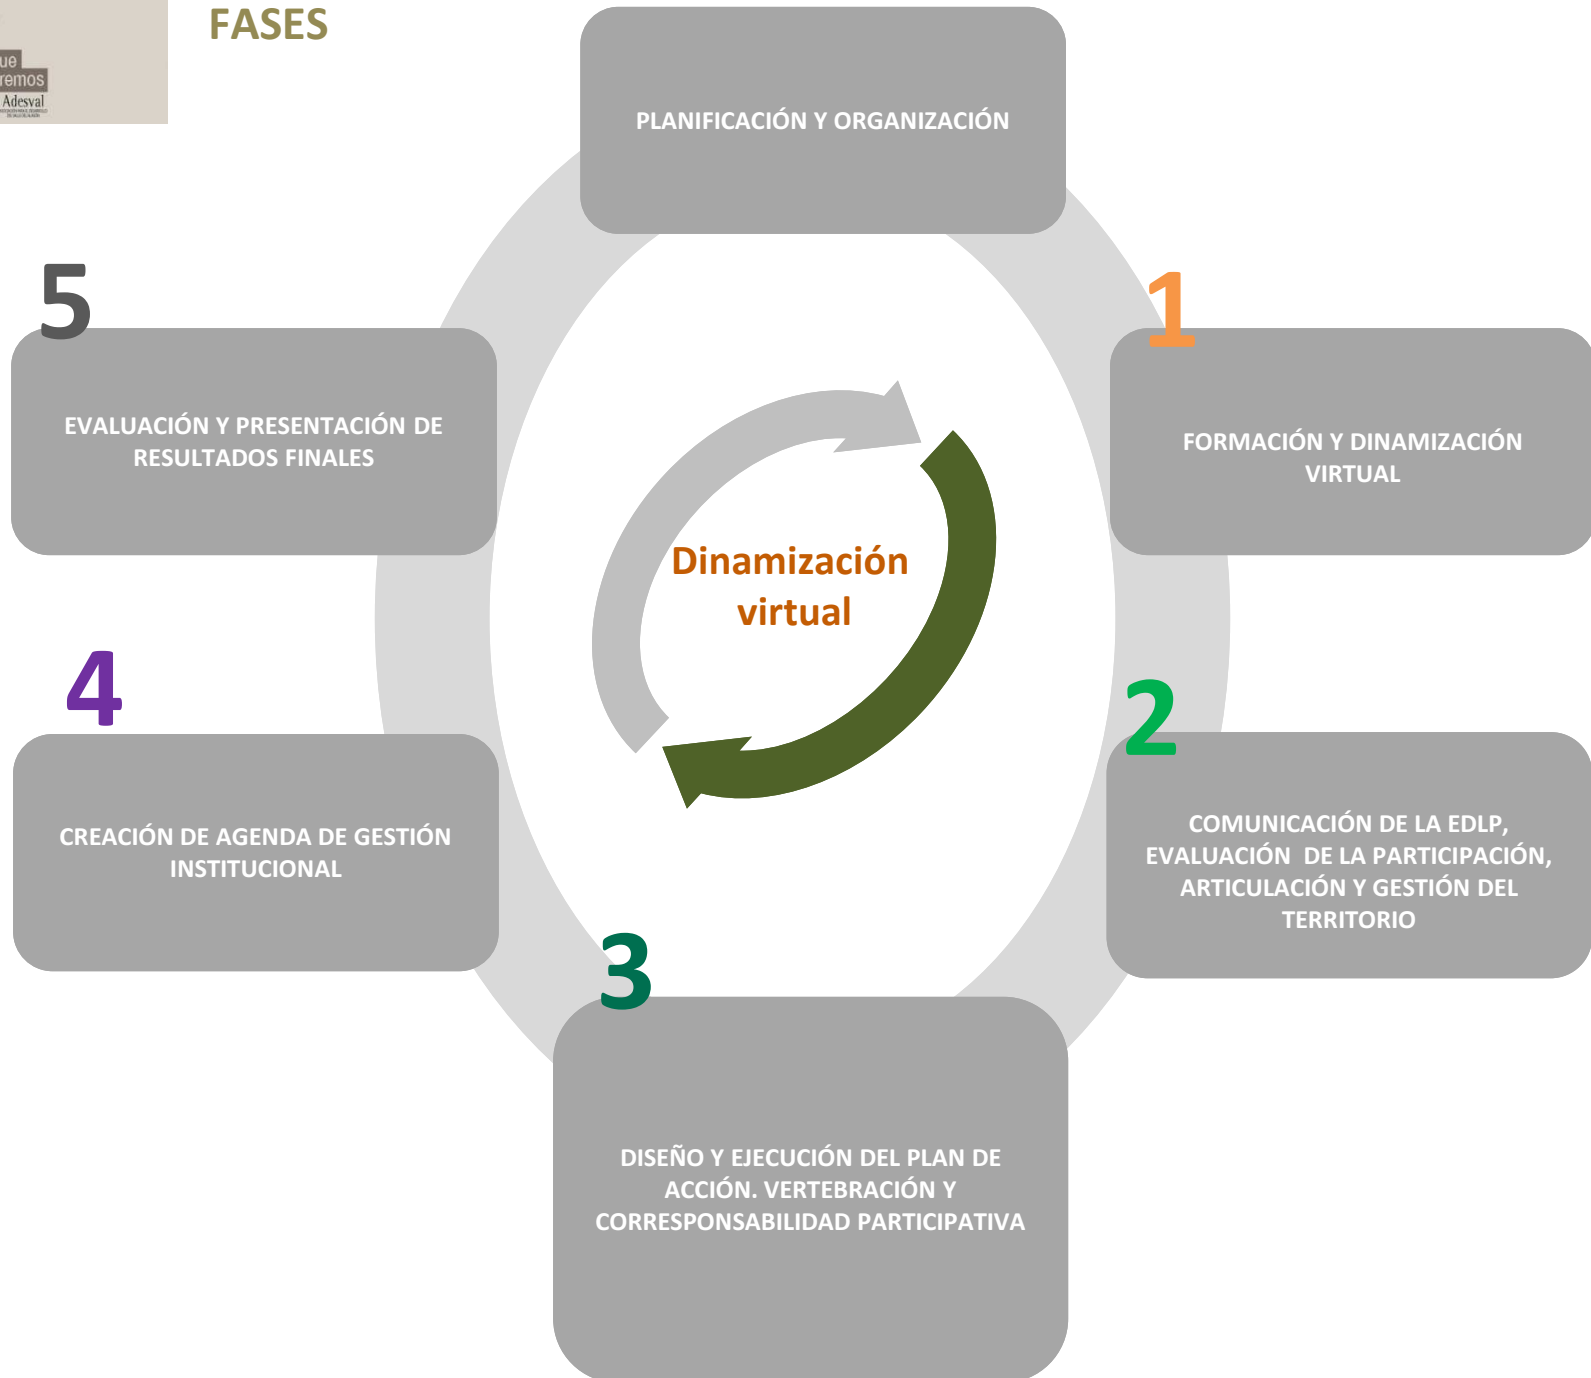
ue
remos
Adesval

FASES

PLANIFICACIÓN Y ORGANIZACIÓN

1

FORMACIÓN Y DINAMIZACIÓN VIRTUAL

Dinamización virtual

2

COMUNICACIÓN DE LA EDLP, EVALUACIÓN DE LA PARTICIPACIÓN, ARTICULACIÓN Y GESTIÓN DEL TERRITORIO

3

DISEÑO Y EJECUCIÓN DEL PLAN DE ACCIÓN. VERTEBRACIÓN Y CORRESPONSABILIDAD PARTICIPATIVA

4

CREACIÓN DE AGENDA DE GESTIÓN INSTITUCIONAL

5

EVALUACIÓN Y PRESENTACIÓN DE RESULTADOS FINALES